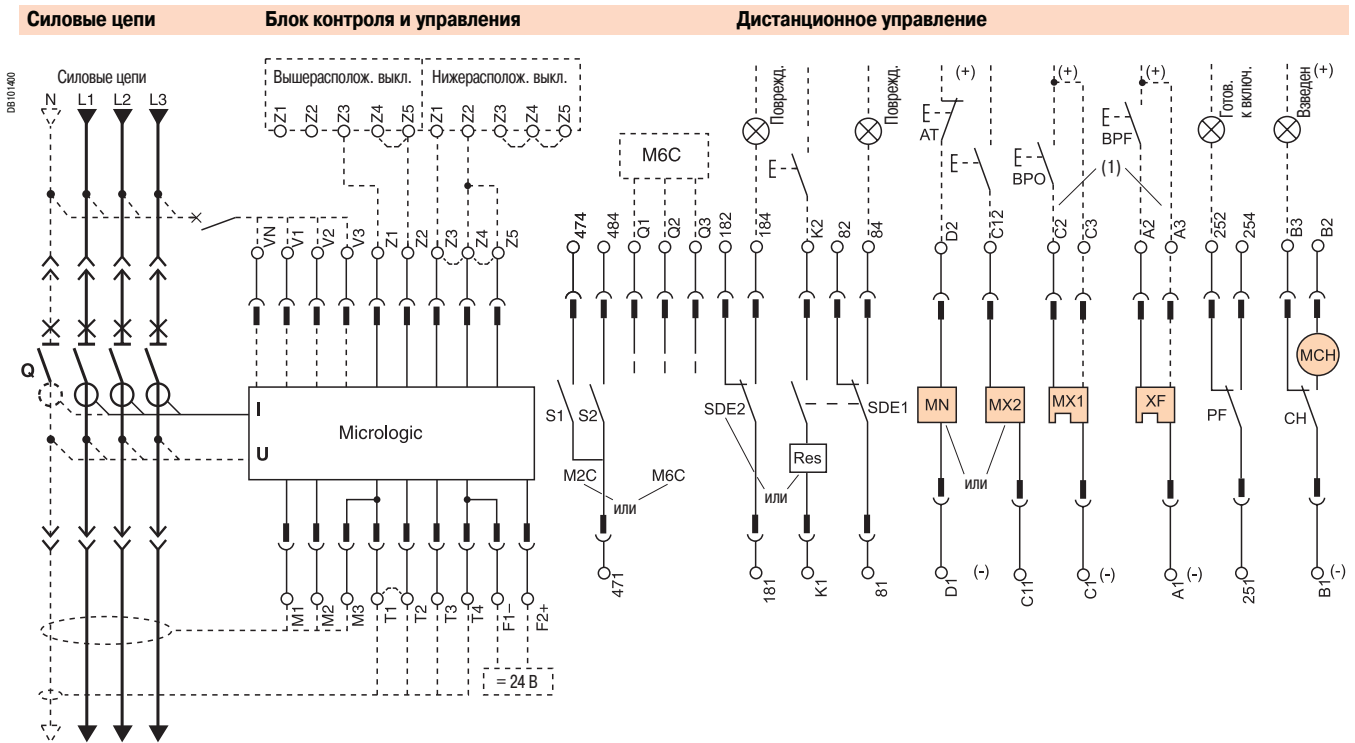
Силовые цепи
Блок контроля и управления
Дистанционное управление

DB101400

Силовые цепи
N L1 L2 L3
Q

Вышерасполож. выкл.
Нижерасполож. выкл.
Z1 Z2 Z3 Z4 Z5 Z1 Z2 Z3 Z4 Z5

VN V1 V2 V3 Z1 Z2 Z3 Z4 Z5

I
U
Micrologic

M1 M2 M3 T1 T2 T3 T4 F1– F2+
= 24 В

M6C
474 484 Q1 Q2 Q3 182 184 K2 82 84
S1 S2
M2C M6C
или
471

Поврежд.
Поврежд.
SDE2 SDE1
Res
или
181 K1 81

(+)
AT
D2 C12
MN MX2
или
D1 (-) C11

(+)
BPO
C2 C3
MX1
C1 (-)

(+)
BPF
(1)
A2 A3
XF
A1 (-)

Готов. к включ.
252 254
PF
251

Взведен (+)
B3 B2
MCH
CH
B1 (-)